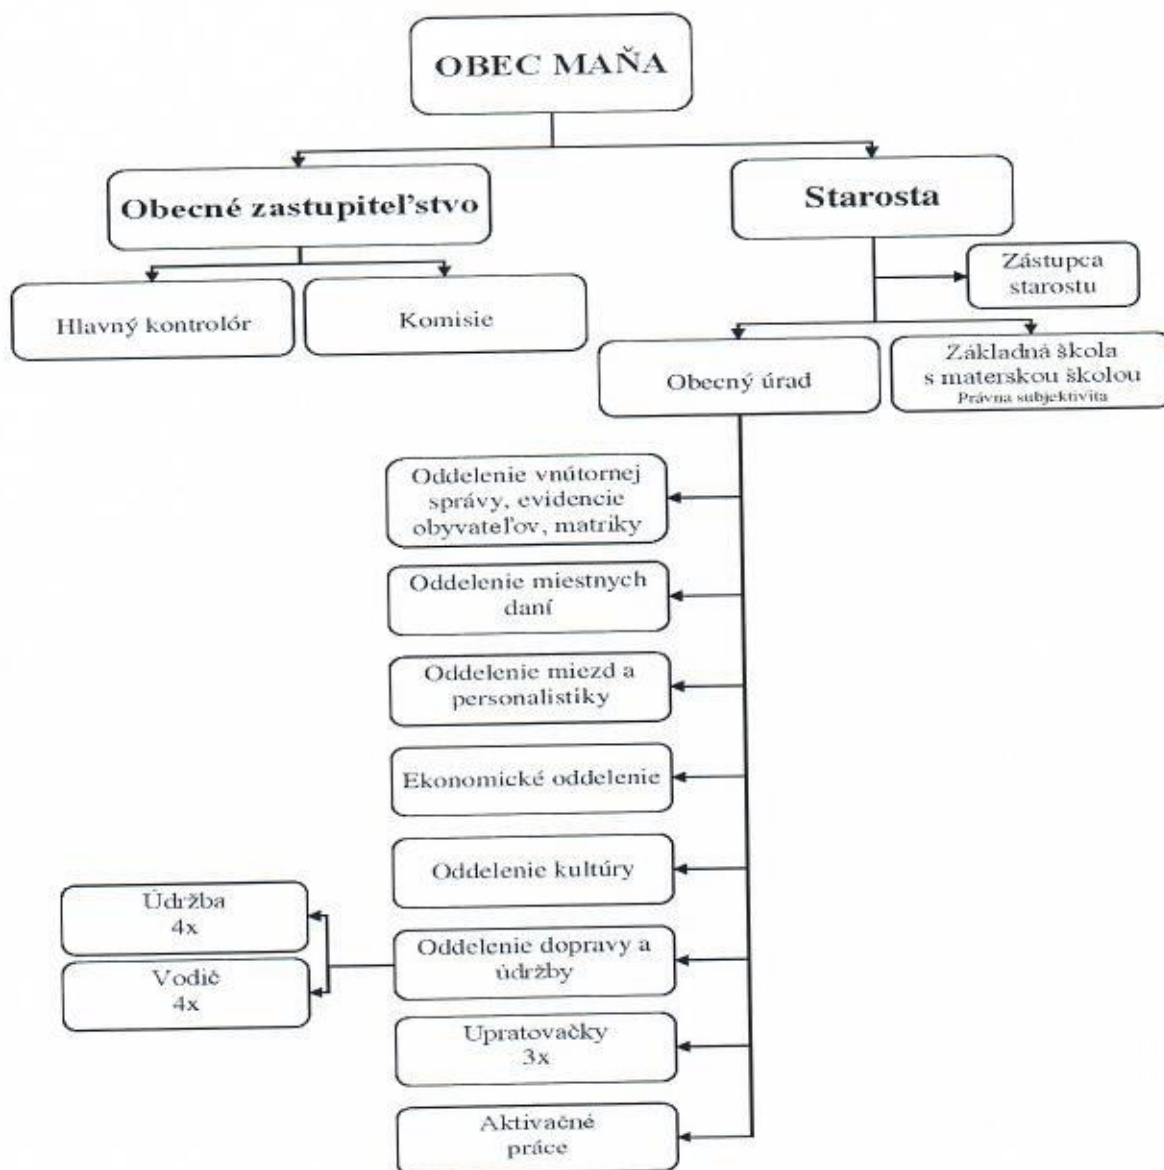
OBEC MAŇA

Obecné zastupiteľstvo

Starosta

Hlavný kontrolór

Komisie

Zástupca starostu

Obecný úrad

Základná škola s materskou školou
Právna subjektivita

Oddelenie vnútornej správy, evidencie obyvateľov, matriky

Oddelenie miestnych daní

Oddelenie miezd a personalistiky

Ekonomické oddelenie

Oddelenie kultúry

Údržba
4x

Vodič
4x

Oddelenie dopravy a údržby

Upratovačky
3x

Aktivačné práce